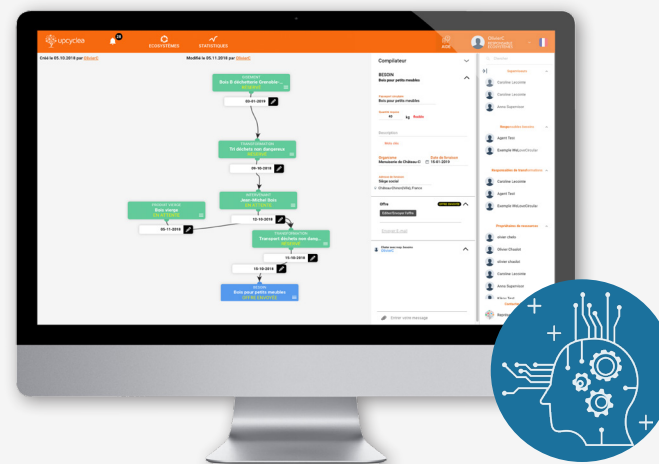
upcyclea

ECOSYSTEMES

STATISTIQUES

Créé le 05.10.2018 par Olivier

Modifié le 05.11.2018 par Olivier

Bois & déchèterie Grenoble...

02-01-2019

TRANSFORMATION
Tri déchets non dangereux

09-10-2018

Jean-Michel Bois
EN ATTENTE

12-10-2018

Bois vierge
EN ATTENTE

05-11-2018

TRANSFORMATION
Transport déchets non dang...

15-10-2018

10-10-2018

BESOIN
Bois pour petits meubles
OFFRE ENVOYÉE

Compilateur

BESOIN
Bois pour petits meubles

Bois pour petits meubles

40 kg

Description

Organisation
Menuiserie de Château D

15-01-2019

Siège social

Offre

Chat

Entrer votre message

Agent Test

Caroline Lacombe

Anne Dupontsen

Agent Test

Exemple Mieux

Caroline Lacombe

Agent Test

Exemple Mieux

olivier chaliz

Olivier Chaplet

Caroline Lacombe

Anne Dupontsen